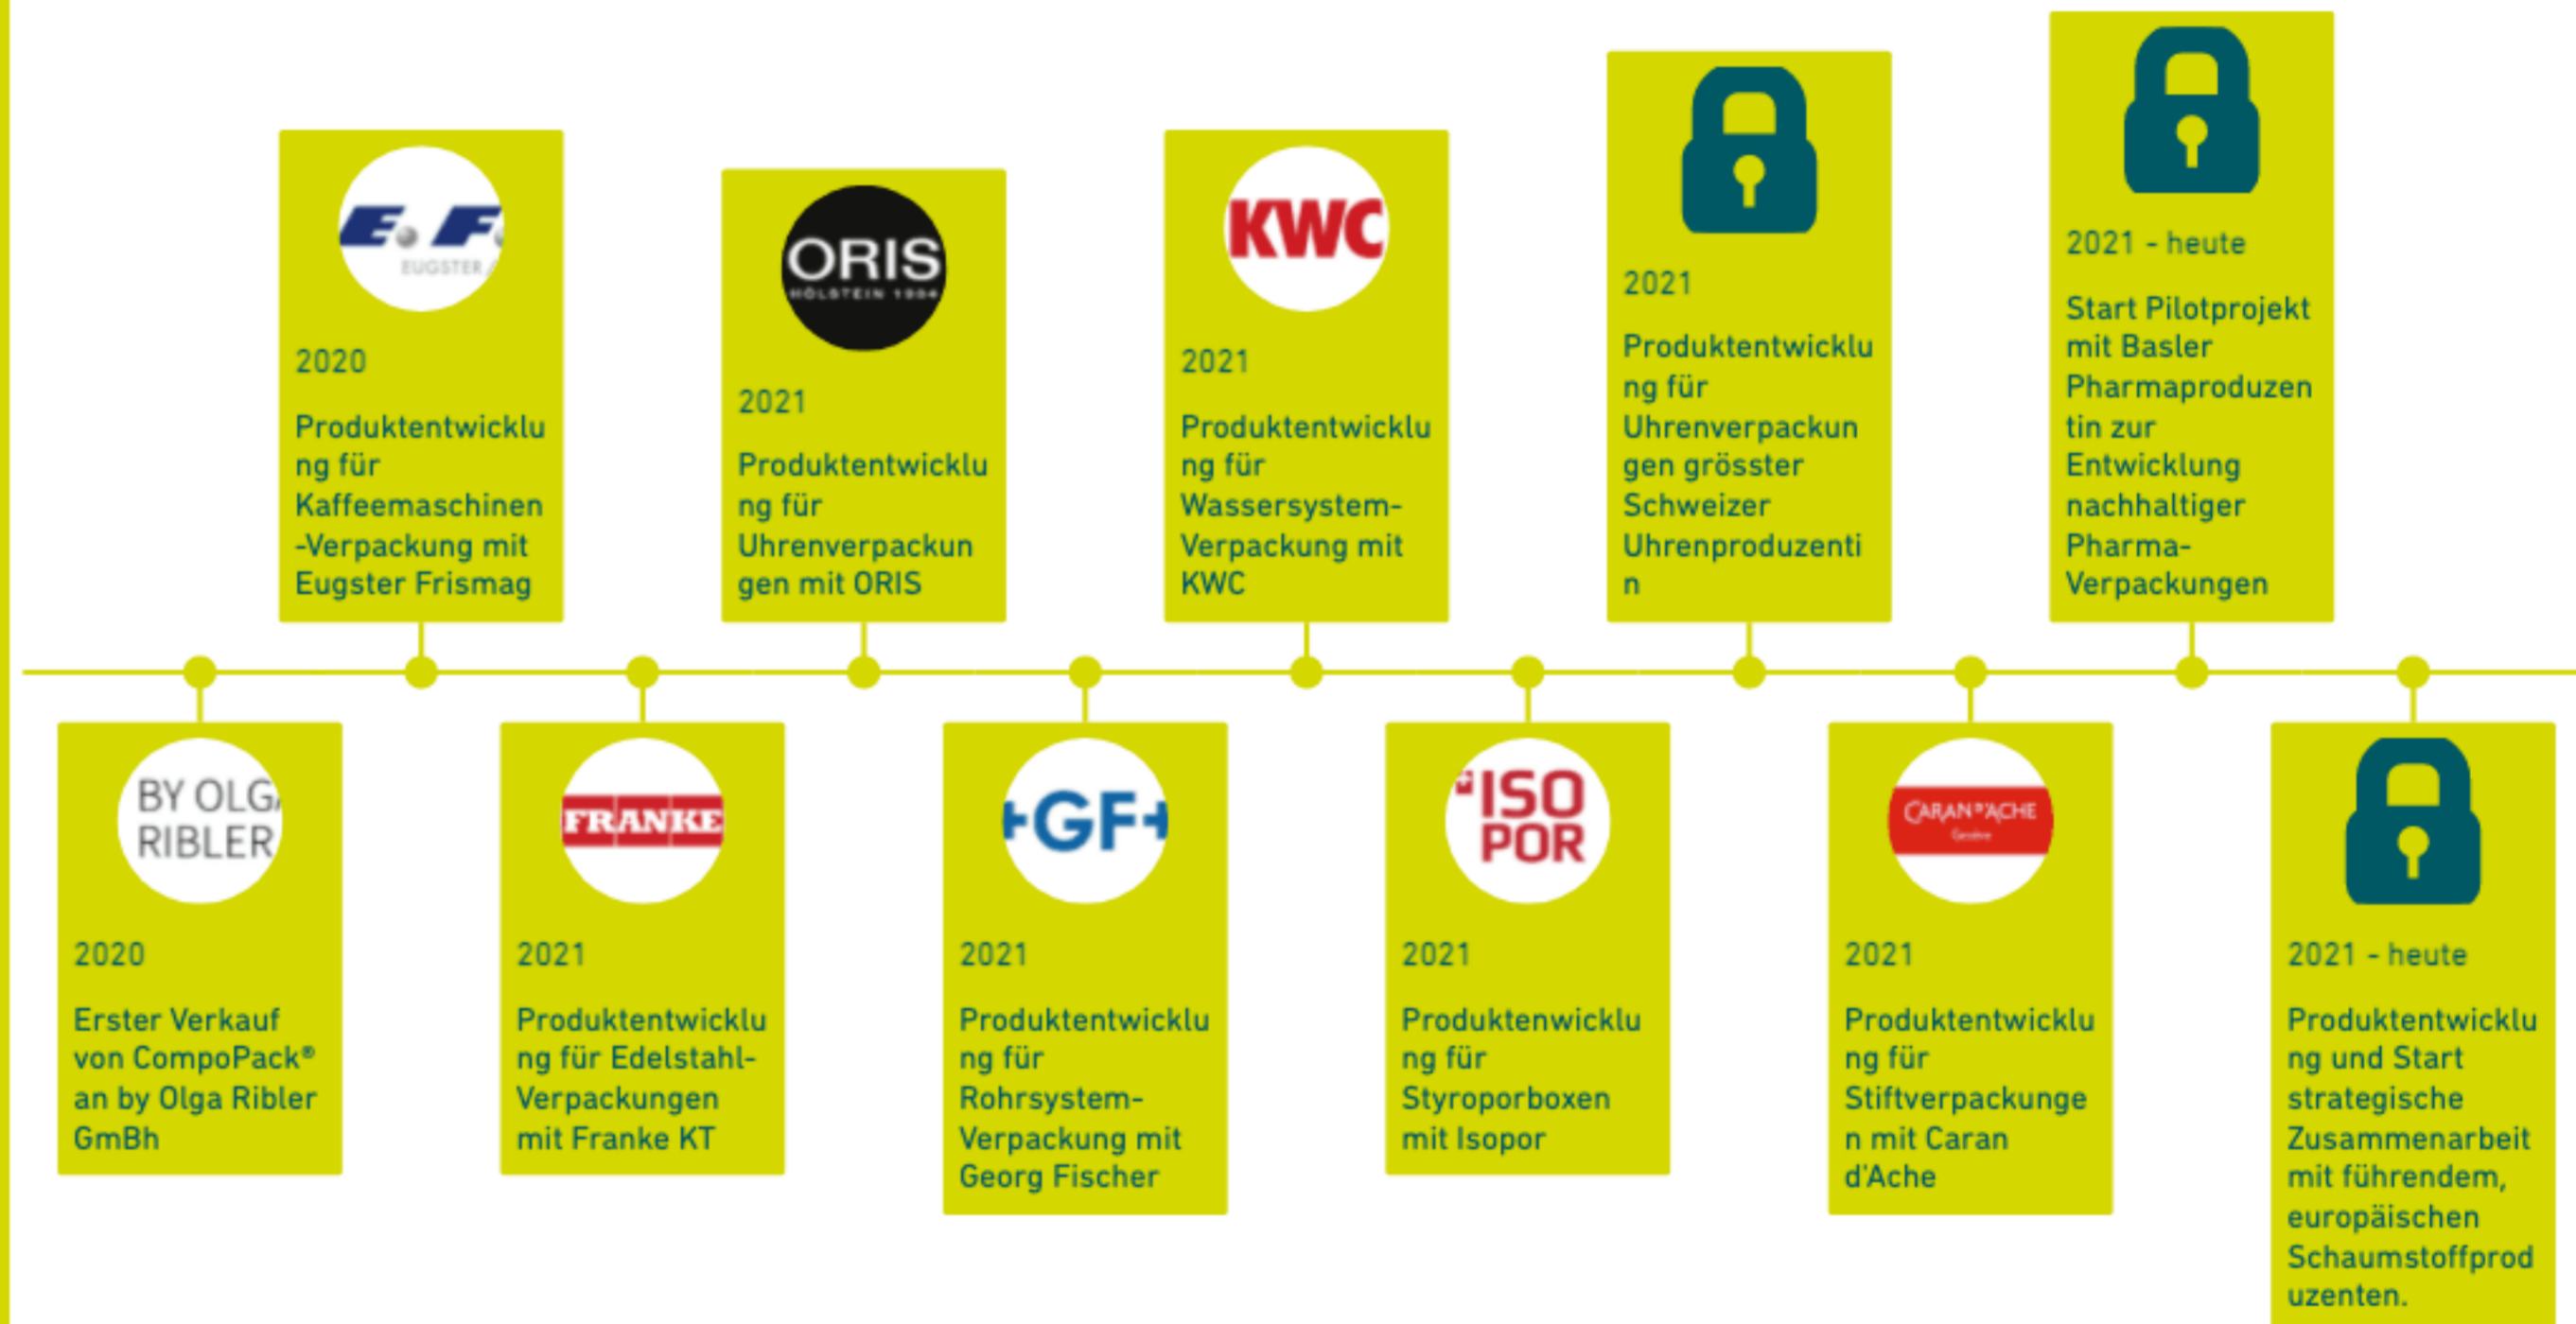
BY OLGA RIBLER

2020

Erster Verkauf von CompoPack® an by Olga Ribler GmBh

E. F.
EUGSTER

2020

Produktentwicklung für Kaffeemaschinen-Verpackung mit Eugster Frismag

FRANKE

2021

Produktentwicklung für Edelstahl-Verpackungen mit Franke KT

ORIS
HÖLSTEIN 1904

2021

Produktentwicklung für Uhrenverpackungen mit ORIS

+GF+

2021

Produktentwicklung für Rohrsystem-Verpackung mit Georg Fischer

KWC

2021

Produktentwicklung für Wassersystem-Verpackung mit KWC

ISO POR

2021

Produktenwicklung für Styroporboxen mit Isopor

2021

Produktentwicklung für Uhrenverpackungen grösster Schweizer Uhrenproduzentin

CARAN d'ACHE
Genève

2021

Produktentwicklung für Stiftverpackungen mit Caran d'Ache

2021 - heute

Start Pilotprojekt mit Basler Pharmaproduzentin zur Entwicklung nachhaltiger Pharma-Verpackungen

2021 - heute

Produktentwicklung und Start strategische Zusammenarbeit mit führendem, europäischen Schaumstoffproduzenten.